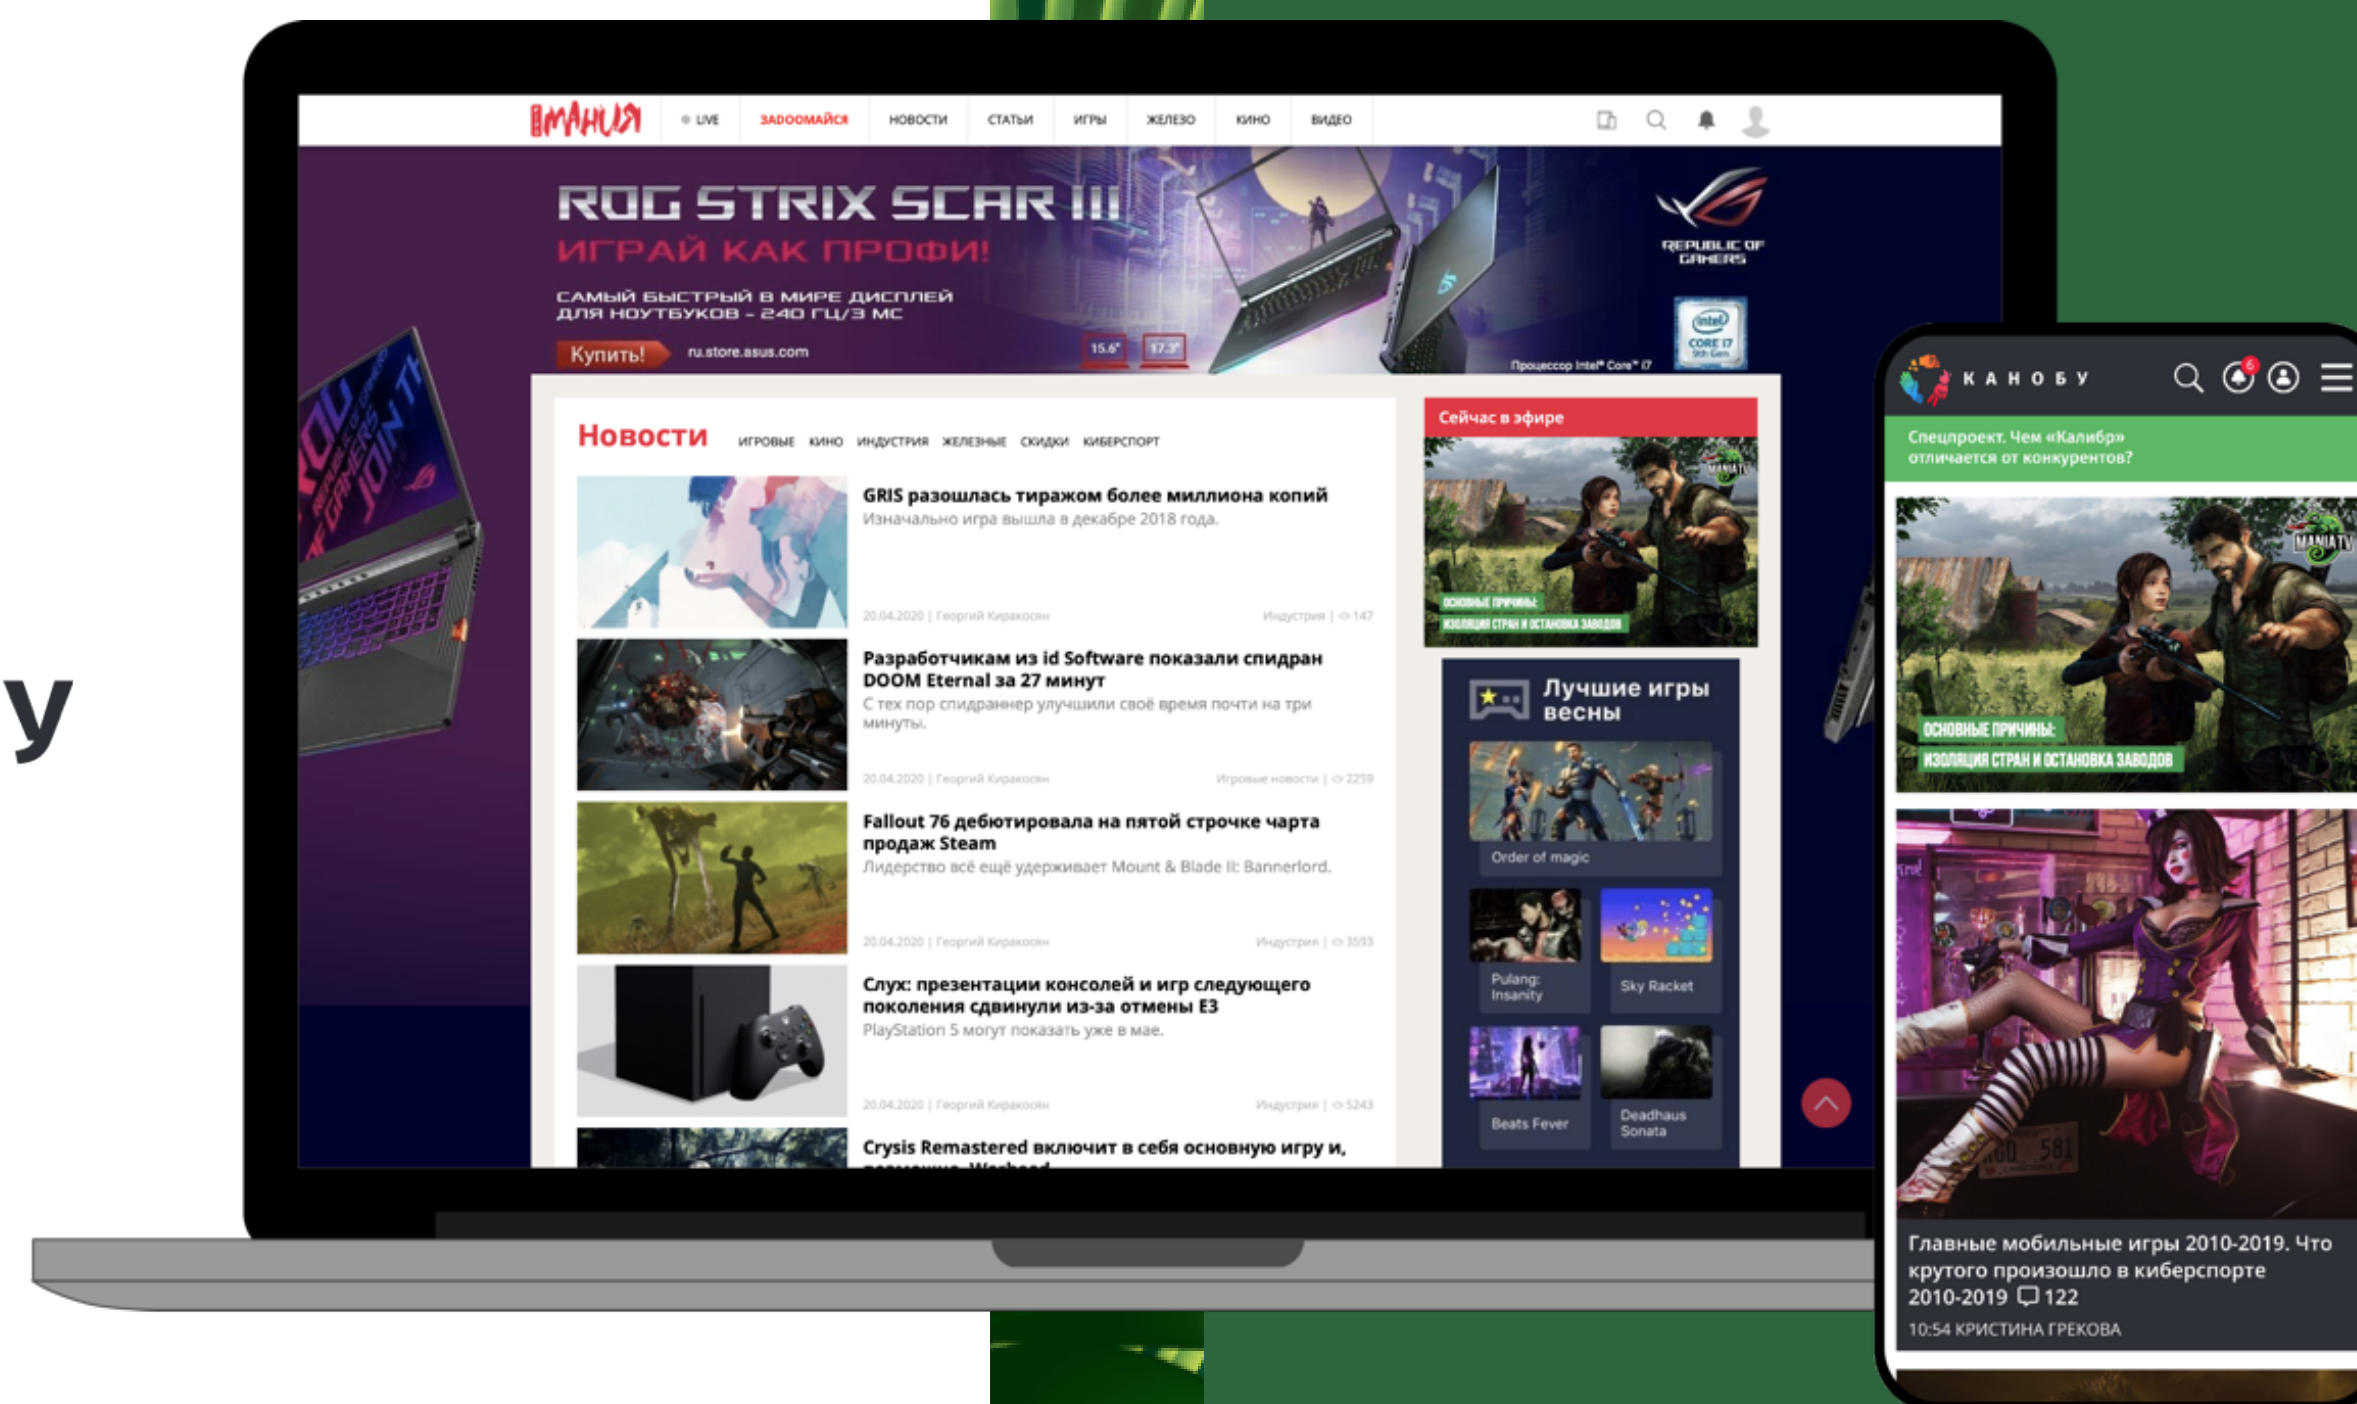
у

ИМАНИЯ LIVE ЗАДООМАЙСЯ НОВОСТИ СТАТЬИ ИГРЫ ЖЕЛЕЗО КИНО ВИДЕО

ROG STRIX SCAR III
ИГРАЙ КАК ПРОФИ!
САМЫЙ БЫСТРЫЙ В МИРЕ ДИСПЛЕЙ ДЛЯ НОУТБУКОВ - 240 ГЦ/3 МС
Купить! ru.store.asus.com
15.6" 17.3"
REPUBLIC OF GAMERS
intel CORE i7 9th Gen
Процессор Intel® Core™ i7

Новости ИГРОВЫЕ КИНО ИНДУСТРИЯ ЖЕЛЕЗНЫЕ СКИДКИ КИБЕРСПОРТ

GRIS разошлась тиражом более миллиона копий
Изначально игра вышла в декабре 2018 года.
20.04.2020 | Георгий Киракосян Индустрия | 147

Разработчикам из id Software показали спидран DOOM Eternal за 27 минут
С тех пор спидраннер улучшили своё время почти на три минуты.
20.04.2020 | Георгий Киракосян Игровые новости | 2259

Fallout 76 дебютировала на пятой строчке чарта продаж Steam
Лидерство всё ещё удерживает Mount & Blade II: Bannerlord.
20.04.2020 | Георгий Киракосян Индустрия | 3593

Слух: презентации консолей и игр следующего поколения сдвинули из-за отмены E3
PlayStation 5 могут показать уже в мае.
20.04.2020 | Георгий Киракосян Индустрия | 5243

Crysis Remastered включит в себя основную игру и, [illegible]

Сейчас в эфире
MANIA TV
ОСНОВНЫЕ ПРИЧИНЫ:
ИЗОЛЯЦИЯ СТРАН И ОСТАНОВКА ЗАВОДОВ

Лучшие игры весны
Order of magic
Pulang: Insanity
Sky Racket
Beats Fever
Deadhaus Sonata

КАНОБУ
Спецпроект. Чем «Калибр» отличается от конкурентов?
MANIA TV
ОСНОВНЫЕ ПРИЧИНЫ:
ИЗОЛЯЦИЯ СТРАН И ОСТАНОВКА ЗАВОДОВ
Главные мобильные игры 2010-2019. Что крутого произошло в киберспорте 2010-2019 122
10:54 КРИСТИНА ГРЕКОВА